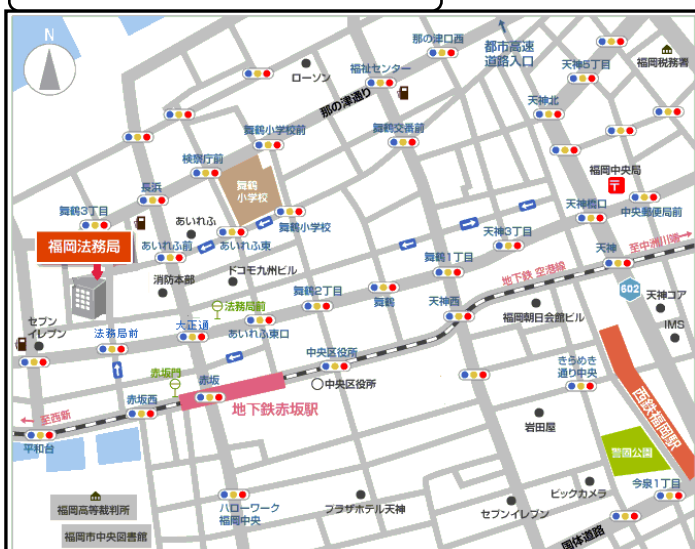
N
那の津口西
都市高速道路入口
天神5丁目
福岡税務署
ローソン
福祉センター
那の津通り
天神北
舞鶴小学校前
舞鶴交差点
検察庁前
舞鶴小学校
福岡中央局
長浜
天神橋口
中央郵便局前
舞鶴3丁目
あいれふ
舞鶴小学校
天神3丁目
福岡法務局
あいれふ前
あいれふ東
舞鶴1丁目
天神
至中洲川端
消防本部
ドコモ九州ビル
地下鉄空港線
602
天神コア
法務局前
舞鶴2丁目
舞鶴
天神西
IMS
セブンイレブン
法務局前
大正通
あいれふ東口
福岡朝日会館ビル
赤坂門
中央区役所前
きらめき通り中央
西鉄福岡駅
赤坂
中央区役所
赤坂西
地下鉄赤坂駅
至西新
岩田屋
平和台
警固公園
福岡高等裁判所
ハローワーク福岡中央
プラザホテル天神
ビックカメラ
今泉1丁目
福岡市中央図書館
セブンイレブン
国体道路